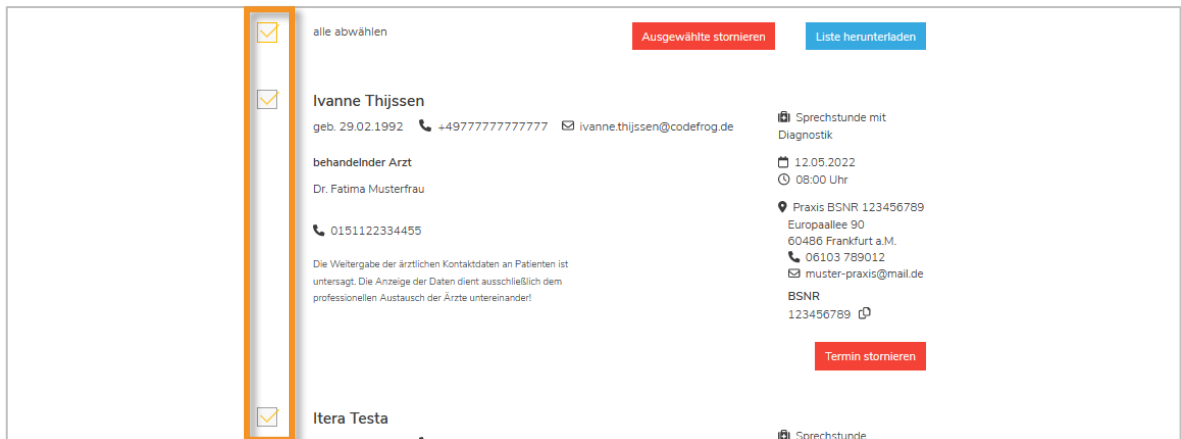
alle abwählen

Ausgewählte stornieren

Liste herunterladen

Ivanne Thijssen

geb. 29.02.1992 +49777777777777 ivanne.thijssen@codefrog.de

behandelnder Arzt

Dr. Fatima Musterfrau

0151122334455

Die Weitergabe der ärztlichen Kontaktdaten an Patienten ist untersagt. Die Anzeige der Daten dient ausschließlich dem professionellen Austausch der Ärzte untereinander!

Sprechstunde mit Diagnostik

12.05.2022
08:00 Uhr

Praxis BSNR 123456789
Europaallee 90
60486 Frankfurt a.M.
06103 789012
muster-praxis@mail.de

BSNR
123456789

Termin stornieren

Itera Testa

Sprechstunde